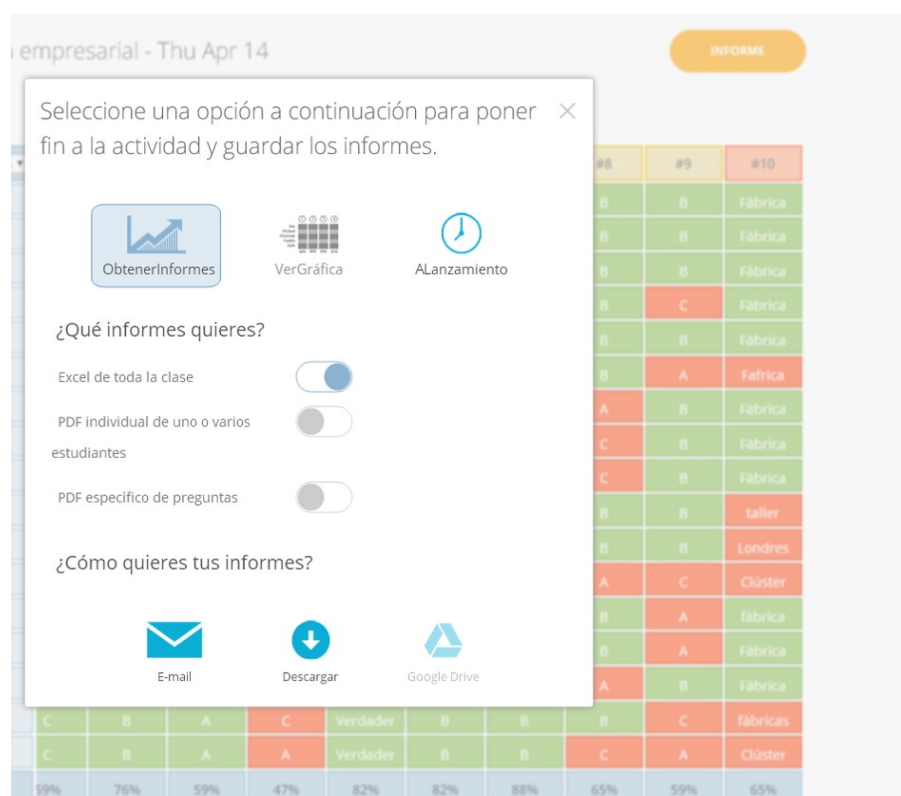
empresarial - Thu Apr 14

INFORME

Seleccione una opción a continuación para poner fin a la actividad y guardar los informes.

ObtenerInformes

VerGráfica

ALanzamiento

¿Qué informes quieres?

Excel de toda la clase

PDF individual de uno o varios estudiantes

PDF especifico de preguntas

¿Cómo quieres tus informes?

E-mail

Descargar

Google Drive

| #8 | #9 | #10 |
|---|---|---|
| B | B | Fábrica |
| B | B | Fábrica |
| B | B | Fábrica |
| B | C | Fábrica |
| B | B | Fábrica |
| B | A | Fafrica |
| A | B | Fábrica |
| C | B | Fábrica |
| C | B | Fábrica |
| B | B | taller |
| B | B | Londres |
| A | C | Clúster |
| B | A | fábrica |
| B | A | Fábrica |
| A | B | Fábrica |

| C | B | A | C | Verdader | B | B | B | C | fábricas |
|---|---|---|---|---|---|---|---|---|---|
| C | B | A | A | Verdader | B | B | C | A | Clúster |
| 59% | 76% | 59% | 47% | 82% | 82% | 88% | 65% | 59% | 65% |